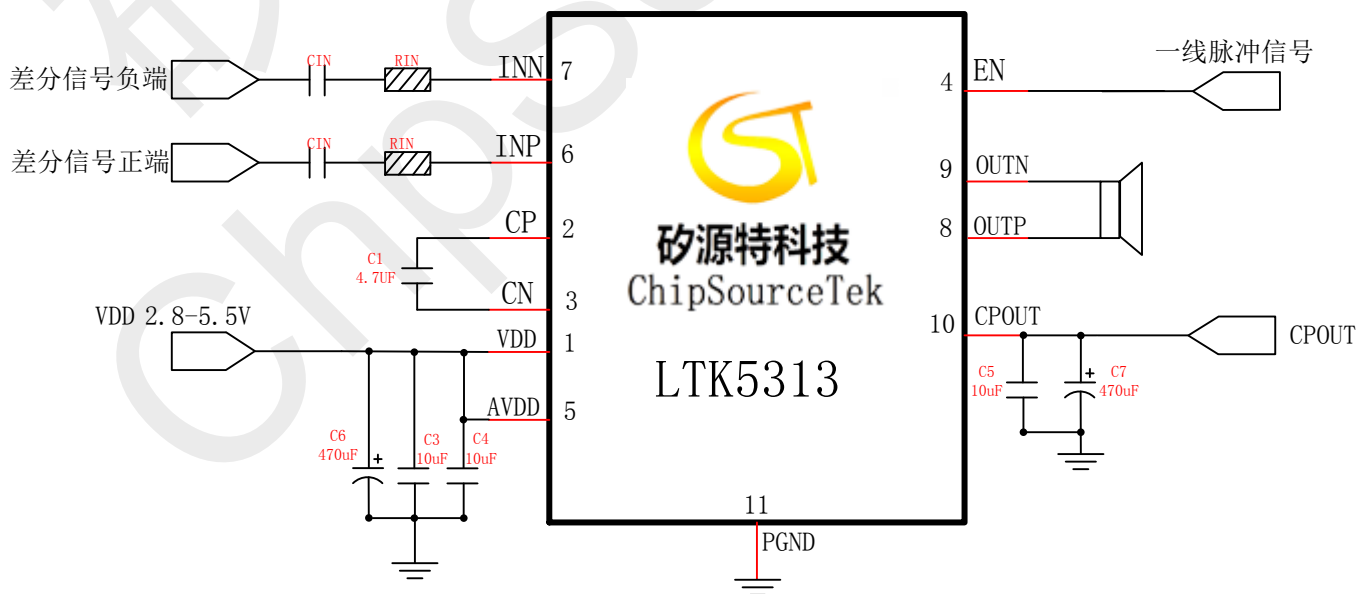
差分信号负端

CIN

RIN

INN 7

差分信号正端

CIN

RIN

INP 6

CP 2

C1
4.7UF

CN 3

VDD 2.8-5.5V

VDD 1

AVDD 5

C6
470uF

C3
10uF

C4
10uF

矽源特科技
ChipSourceTek

LTK5313

11
PGND

一线脉冲信号

4 EN

9 OUTN

8 OUTP

10 CPOUT

CPOUT

C5
10uF

C7
470uF